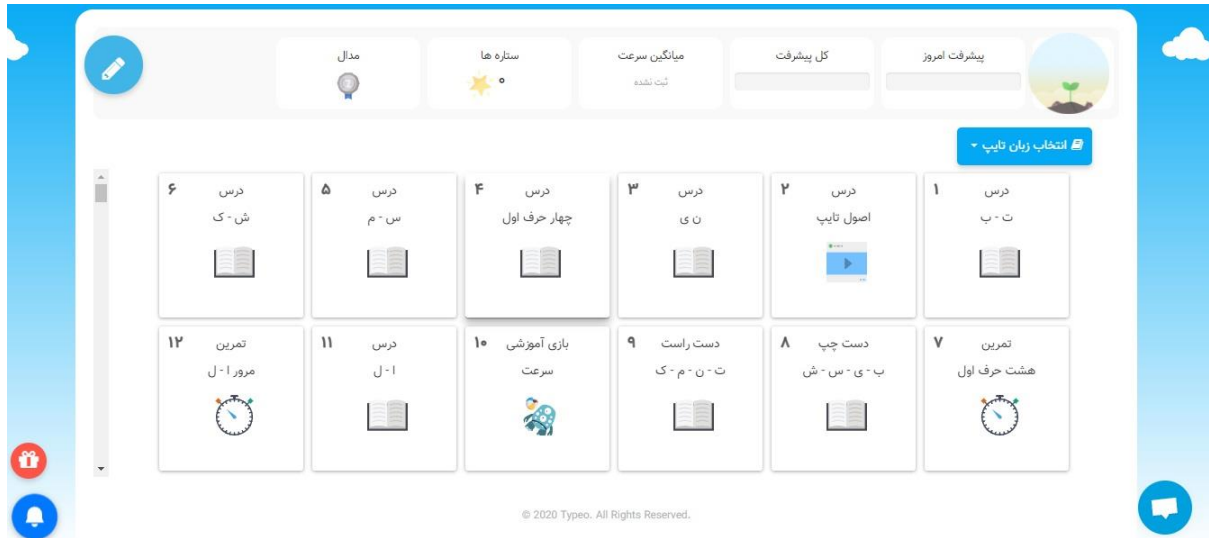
پیشرفت امروز

کل پیشرفت

میانگین سرعت
ثبت نشده

ستاره ها
۰

مدال

انتخاب زبان تایپ

درس ۱
ت - ب

درس ۲
اصول تایپ

درس ۳
ن ی

درس ۴
چهار حرف اول

درس ۵
س - م

درس ۶
ش - ک

تمرین ۷
هشت حرف اول

دست چپ ۸
ب - ی - س - ش

دست راست ۹
ت - ن - م - ک

بازی آموزشی ۱۰
سرعت

درس ۱۱
ا - ل

تمرین ۱۲
مرور ا - ل

© 2020 Typeo. All Rights Reserved.